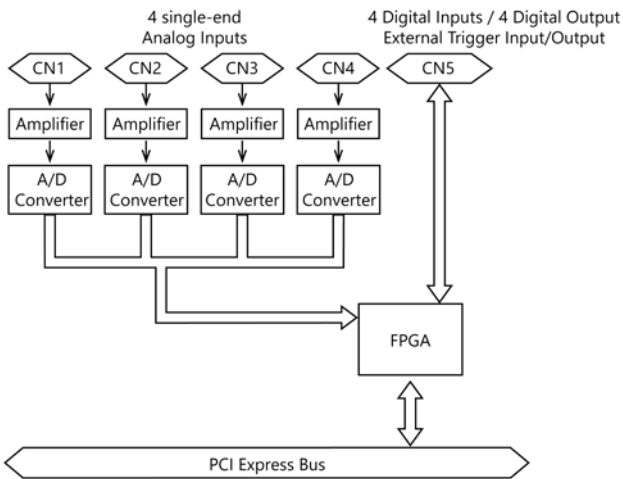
4 single-end
Analog Inputs

4 Digital Inputs / 4 Digital Output
External Trigger Input/Output

CN1
CN2
CN3
CN4
CN5

Amplifier
Amplifier
Amplifier
Amplifier

A/D Converter
A/D Converter
A/D Converter
A/D Converter

FPGA

PCI Express Bus